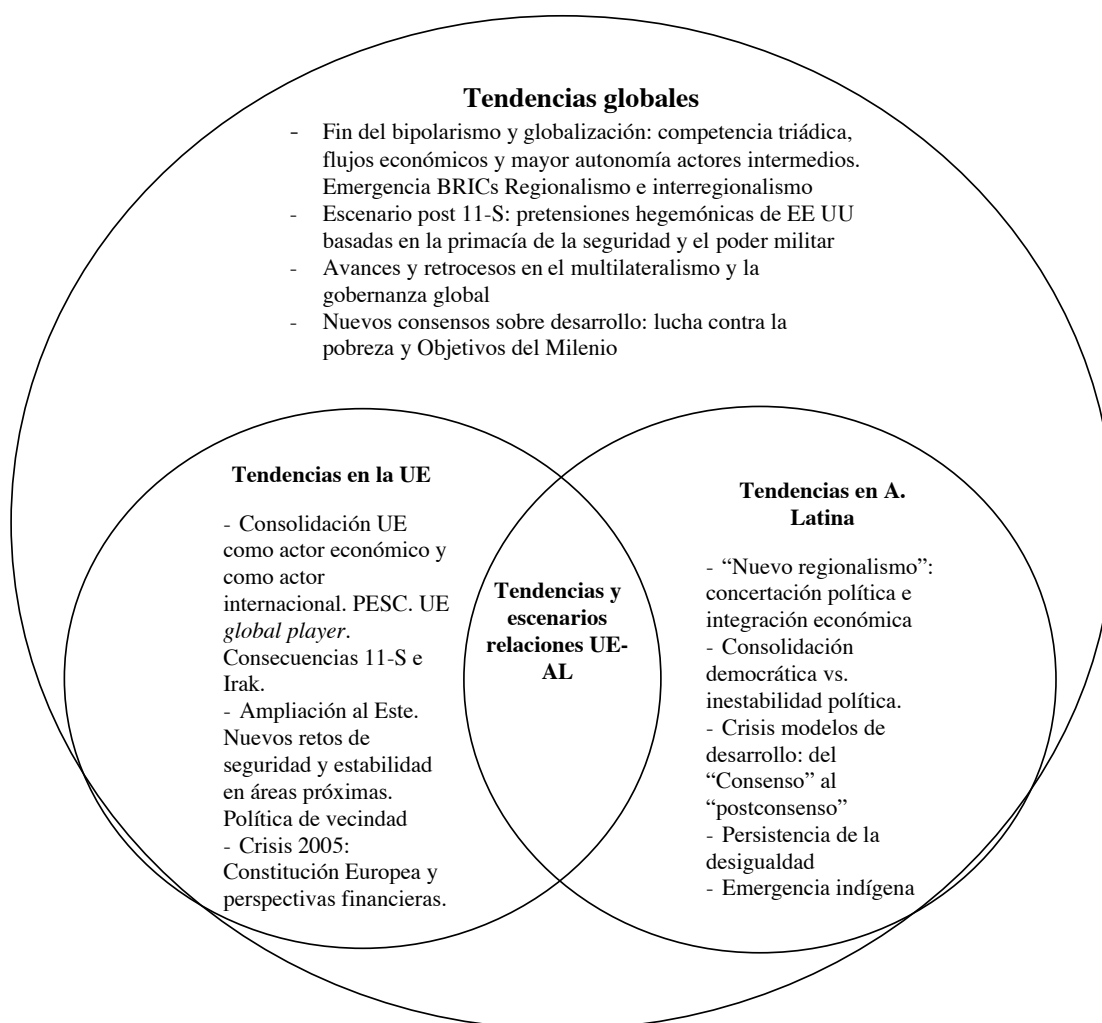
**Tendencias globales**

- Fin del bipolarismo y globalización: competencia triádica, flujos económicos y mayor autonomía actores intermedios. Emergencia BRICs Regionalismo e interregionalismo
- Escenario post 11-S: pretensiones hegemónicas de EE UU basadas en la primacía de la seguridad y el poder militar
- Avances y retrocesos en el multilateralismo y la gobernanza global
- Nuevos consensos sobre desarrollo: lucha contra la pobreza y Objetivos del Milenio

**Tendencias en la UE**

- Consolidación UE como actor económico y como actor internacional. PESC. UE *global player*. Consecuencias 11-S e Irak.
- Ampliación al Este. Nuevos retos de seguridad y estabilidad en áreas próximas. Política de vecindad
- Crisis 2005: Constitución Europea y perspectivas financieras.

**Tendencias y escenarios relaciones UE-AL**

**Tendencias en A. Latina**

- "Nuevo regionalismo": concertación política e integración económica
- Consolidación democrática vs. inestabilidad política.
- Crisis modelos de desarrollo: del "Consenso" al "postconsenso"
- Persistencia de la desigualdad
- Emergencia indígena